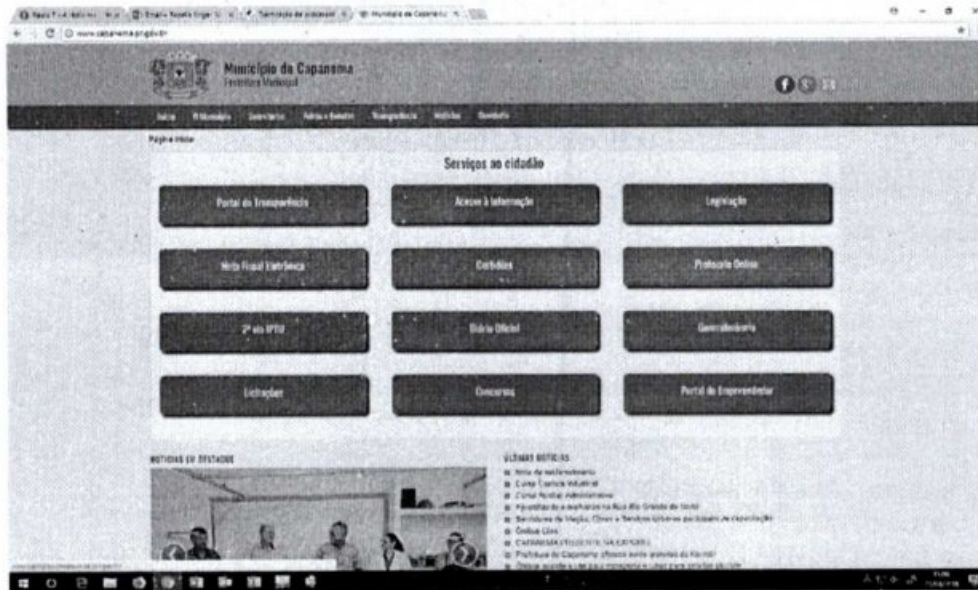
Município de Capanema
Prefeitura Municipal

Início Município Secretarias Avisos e Eventos Transparência Notícias Ouvidoria

Página Inicial

Serviços ao cidadão

Portal da Transparência
Acesso à Informação
Legislação

Nota Fiscal Eletrônica
Certidões
Protocolo Online

2ª via IPTU
Diário Oficial
Contracheque

Licitações
Concursos
Portal do Empreendedor

NOTÍCIAS EM DESTAQUE

ÚLTIMAS NOTÍCIAS
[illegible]
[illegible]
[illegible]
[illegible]
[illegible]
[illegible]
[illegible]
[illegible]
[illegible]